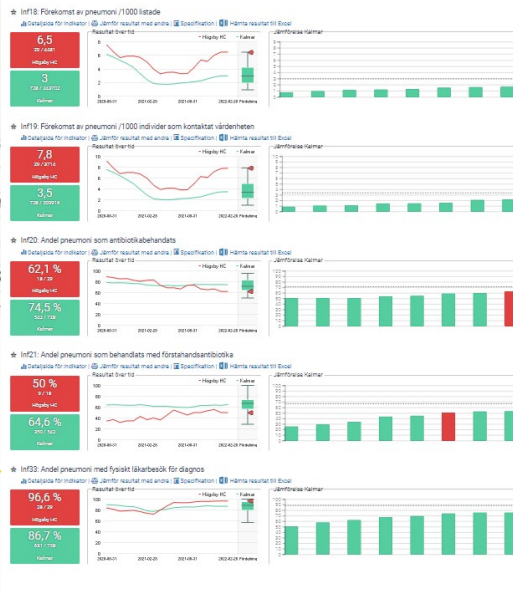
Inf18: Förekomst av pneumoni /1000 listade

Detaljsida för indikator | Jämför resultat med andra | Specifikation | Hämta resultat till Excel

6,5
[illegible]
Högsby HC

3
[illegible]
Kalmar

Resultat över tid
Högsby HC
Kalmar
Jämförelse Kalmar

Inf19: Förekomst av pneumoni /1000 individer som kontaktat vårdenheten

Detaljsida för indikator | Jämför resultat med andra | Specifikation | Hämta resultat till Excel

7,8
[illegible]
Högsby HC

3,5
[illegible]
Kalmar

Resultat över tid
Högsby HC
Kalmar
Jämförelse Kalmar

Inf20: Andel pneumoni som antibiotikabehandats

Detaljsida för indikator | Jämför resultat med andra | Specifikation | Hämta resultat till Excel

62,1 %
18 / 29
Högsby HC

74,5 %
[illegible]
Kalmar

Resultat över tid
Högsby HC
Kalmar
Jämförelse Kalmar

Inf21: Andel pneumoni som behandlats med förstahandsantibiotika

Detaljsida för indikator | Jämför resultat med andra | Specifikation | Hämta resultat till Excel

50 %
9 / 18
Högsby HC

64,6 %
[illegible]
Kalmar

Resultat över tid
Högsby HC
Kalmar
Jämförelse Kalmar

Inf33: Andel pneumoni med fysiskt läkarbesök för diagnos

Detaljsida för indikator | Jämför resultat med andra | Specifikation | Hämta resultat till Excel

96,6 %
28 / 29
Högsby HC

86,7 %
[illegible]
Kalmar

Resultat över tid
Högsby HC
Kalmar
Jämförelse Kalmar